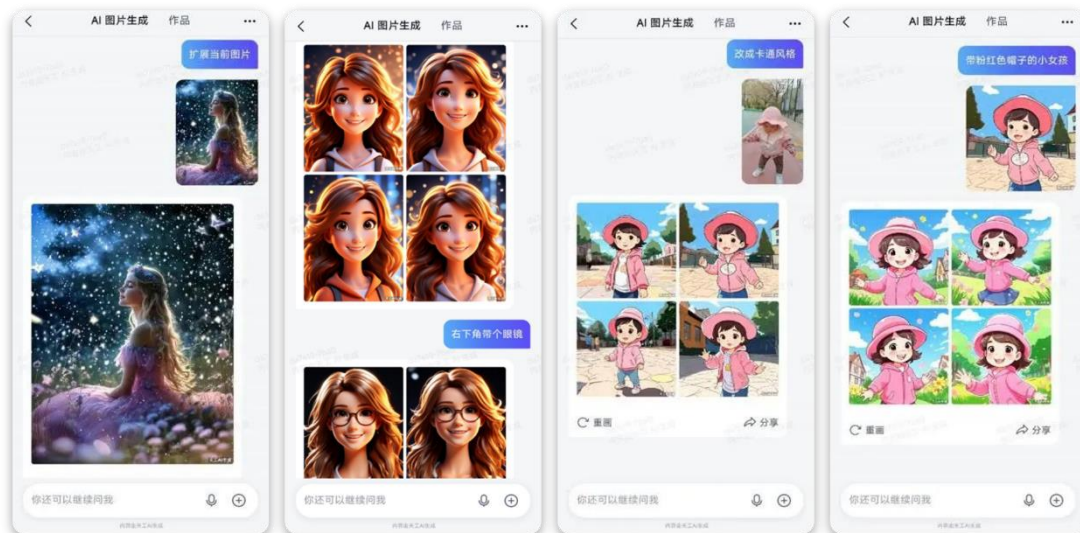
AI 图片生成 作品 ···

扩展当前图片

你还可以继续问我

AI 图片生成 作品 ···

右下角带个眼镜

你还可以继续问我

AI 图片生成 作品 ···

改成卡通风格

重画 分享

你还可以继续问我

AI 图片生成 作品 ···

带粉红色帽子的小女孩

重画 分享

你还可以继续问我